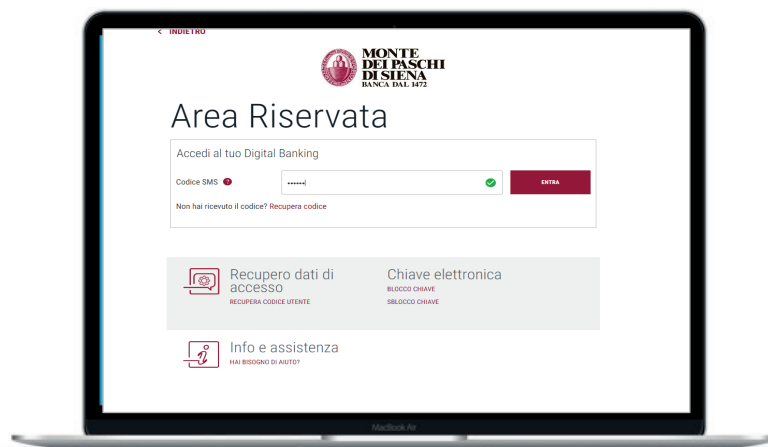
< INDIETRO

MONTE DEI PASCHI DI SIENA
BANCA DAL 1472

Area Riservata

Accedi al tuo Digital Banking

Codice SMS ?

••••••

ENTRA

Non hai ricevuto il codice? Recupera codice

Recupero dati di accesso
RECUPERA CODICE UTENTE

Chiave elettronica
BLOCCO CHIAVE
SBLOCCO CHIAVE

Info e assistenza
HAI BISOGNO DI AIUTO?

MacBook Air